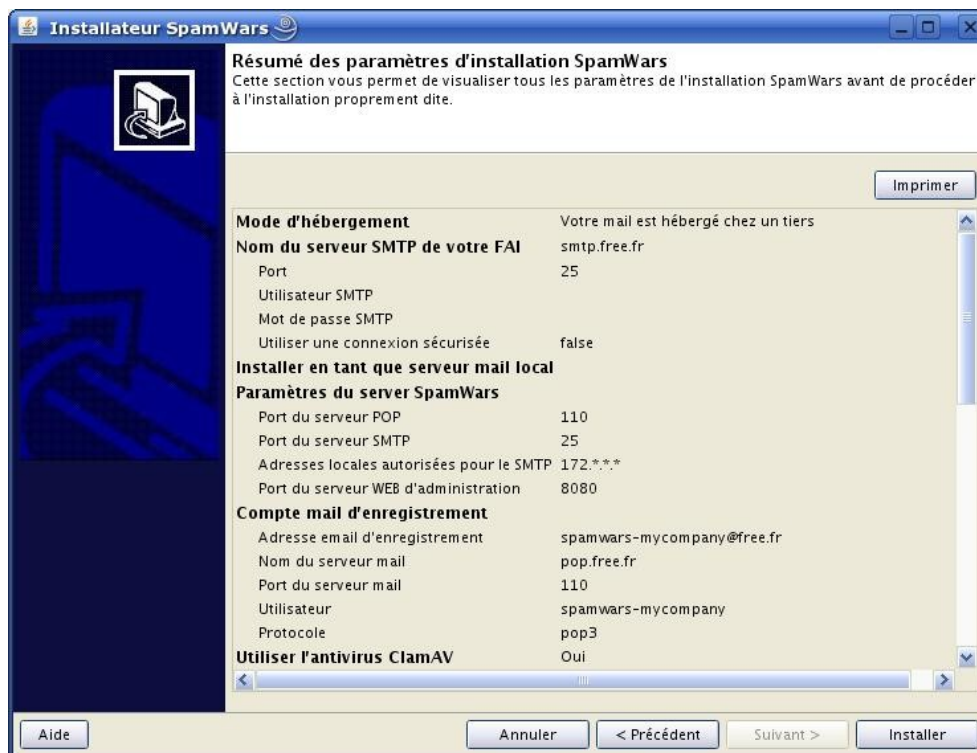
Installateur SpamWars

Résumé des paramètres d'installation SpamWars
Cette section vous permet de visualiser tous les paramètres de l'installation SpamWars avant de procéder à l'installation proprement dite.

Imprimer

| | |
|---|---|
| Mode d'hébergement | Votre mail est hébergé chez un tiers |
| Nom du serveur SMTP de votre FAI | smtp.free.fr |
| Port | 25 |
| Utilisateur SMTP | |
| Mot de passe SMTP | |
| Utiliser une connexion sécurisée | false |
| Installer en tant que serveur mail local | |
| Paramètres du server SpamWars | |
| Port du serveur POP | 110 |
| Port du serveur SMTP | 25 |
| Adresses locales autorisées pour le SMTP | 172.*.*.* |
| Port du serveur WEB d'administration | 8080 |
| Compte mail d'enregistrement | |
| Adresse email d'enregistrement | spamwars-mycompany@free.fr |
| Nom du serveur mail | pop.free.fr |
| Port du serveur mail | 110 |
| Utilisateur | spamwars-mycompany |
| Protocole | pop3 |
| Utiliser l'antivirus ClamAV | Oui |

Aide | Annuler | < Précédent | Suivant > | Installer